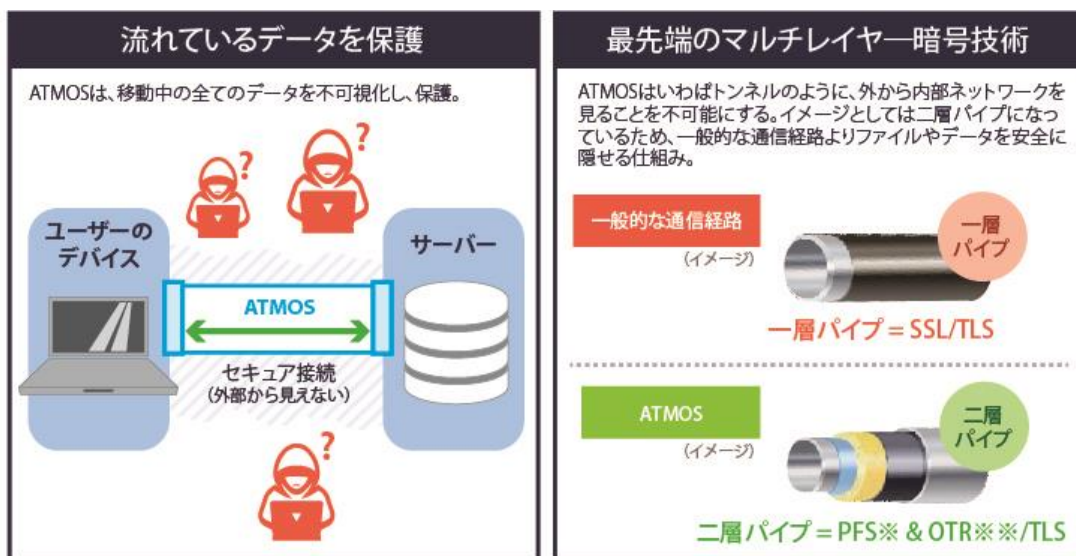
流れているデータを保護

ATMOSは、移動中の全てのデータを不可視化し、保護。

?

?

ユーザーのデバイス

サーバー

ATMOS

セキュア接続
(外部から見えない)

?

最先端のマルチレイヤー暗号技術

ATMOSはいわばトンネルのように、外から内部ネットワークを見ることを不可能にする。イメージとしては二層パイプになっているため、一般的な通信経路よりファイルやデータを安全に隠せる仕組み。

一般的な通信経路
(イメージ)

一層パイプ

一層パイプ = SSL/TLS

ATMOS
(イメージ)

二層パイプ

二層パイプ = PFS※ & OTR※※/TLS